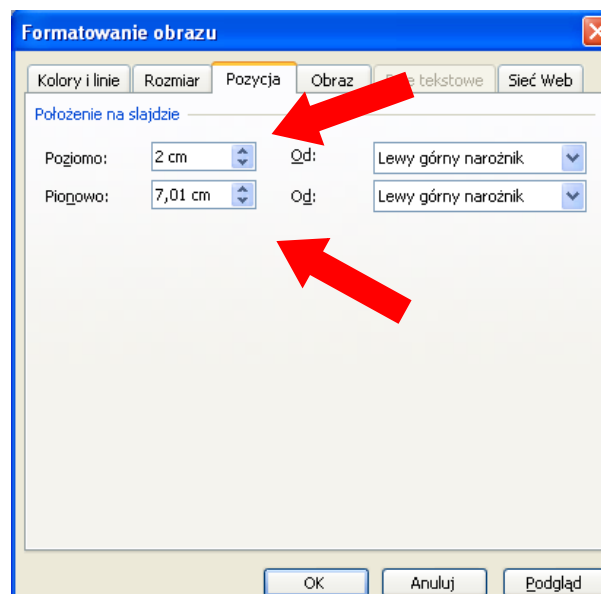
Formatowanie obrazu

Kolory i linie | Rozmiar | Pozycja | Obraz | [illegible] tekstowe | Sieć Web

Położenie na slajdzie

Poziomo: 2 cm Od: Lewy górny narożnik

Pionowo: 7,01 cm Od: Lewy górny narożnik

OK | Anuluj | Podgląd